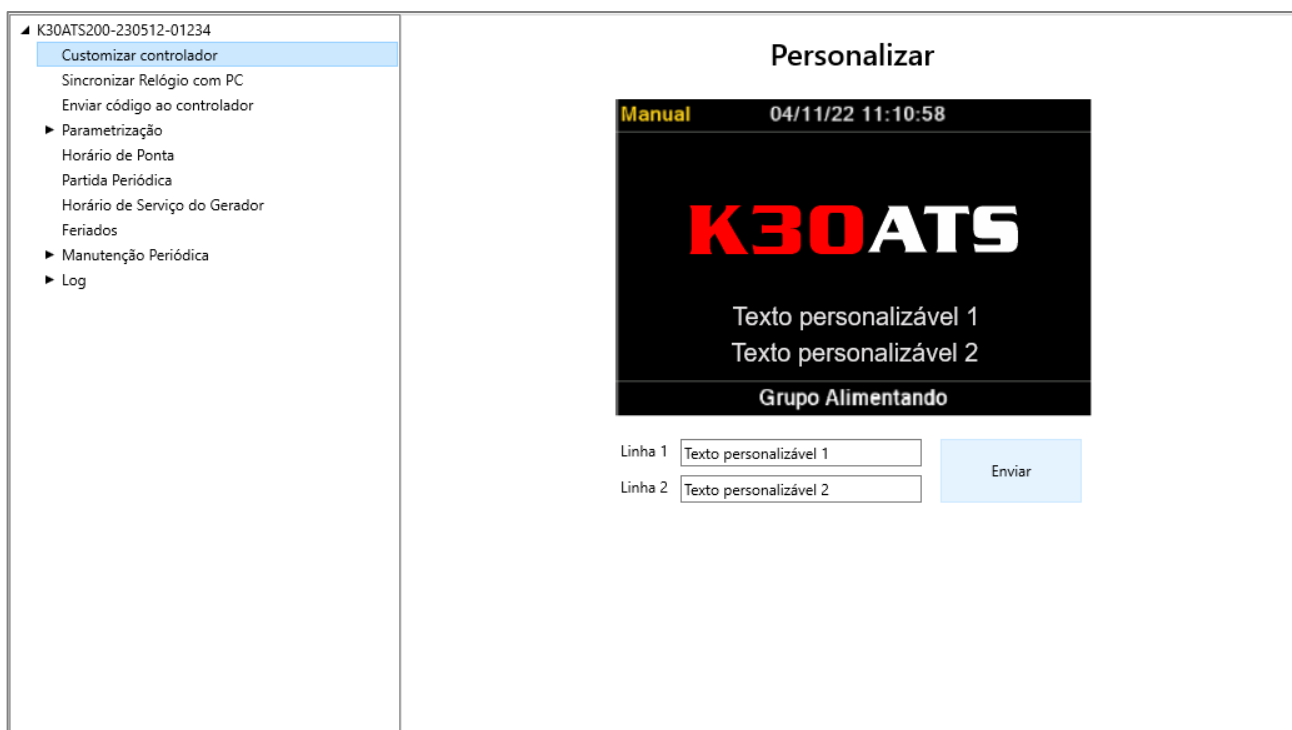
◢ K30ATS200-230512-01234
Customizar controlador
Sincronizar Relógio com PC
Enviar código ao controlador
► Parametrização
Horário de Ponta
Partida Periódica
Horário de Serviço do Gerador
Feriados
► Manutenção Periódica
► Log

Personalizar

Manual 04/11/22 11:10:58

K30ATS

Texto personalizável 1
Texto personalizável 2

Grupo Alimentando

Linha 1 Texto personalizável 1
Linha 2 Texto personalizável 2

Enviar